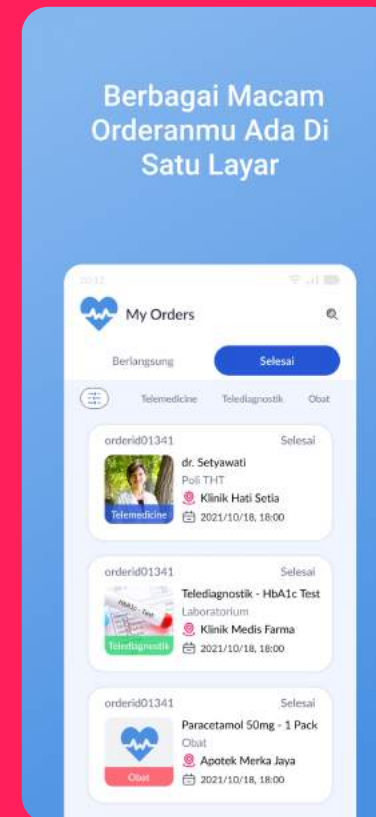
Berbagai Macam Orderanmu Ada Di Satu Layar

20:12

My Orders

Berlangsung

Selesai

Telemedicine

Telediagnostik

Obat

orderid01341

Selesai

dr. Setyawati

Poli THT

Klinik Hati Setia

2021/10/18, 18:00

Telemedicine

orderid01341

Selesai

Telediagnostik - HbA1c Test

Laboratorium

Klinik Medis Farma

2021/10/18, 18:00

Telediagnostik

orderid01341

Selesai

Paracetamol 50mg - 1 Pack

Obat

Apotek Merka Jaya

2021/10/18, 18:00

Obat